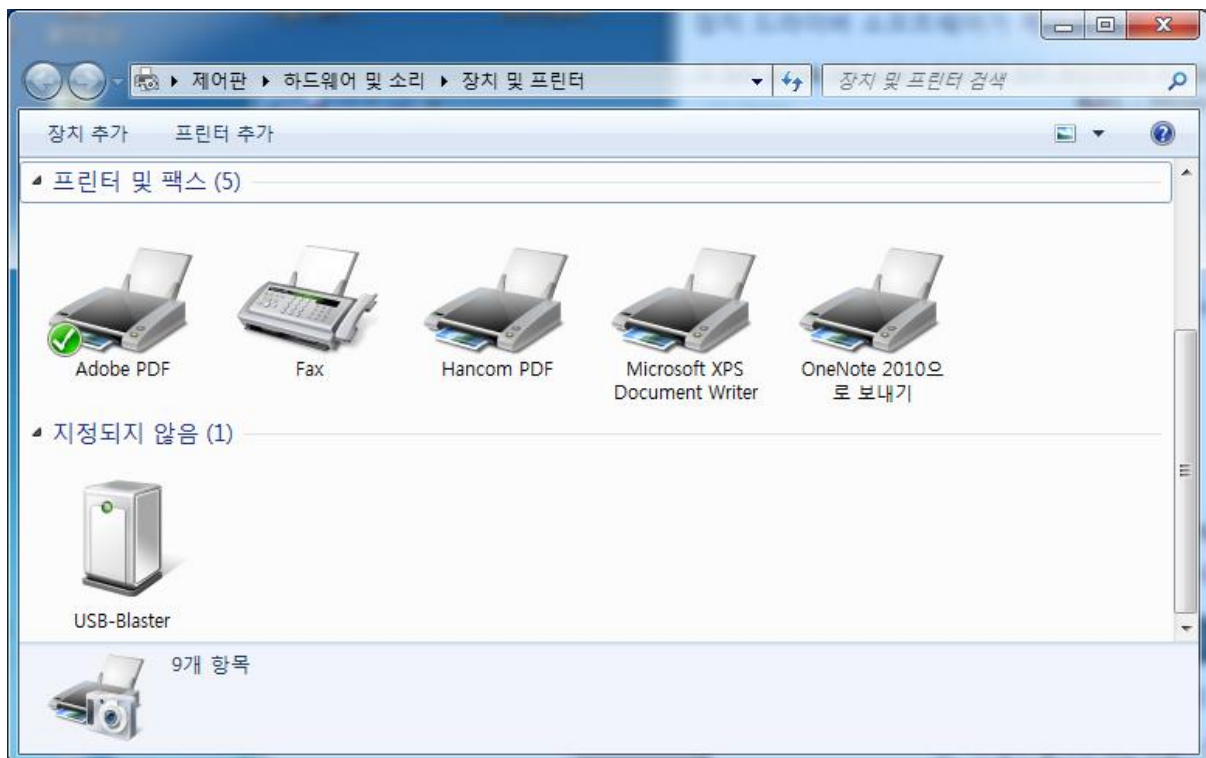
▸ 제어판 ▸ 하드웨어 및 소리 ▸ 장치 및 프린터

장치 및 프린터 검색

장치 추가 프린터 추가

프린터 및 팩스 (5)

Adobe PDF

Fax

Hancom PDF

Microsoft XPS Document Writer

OneNote 2010으로 보내기

지정되지 않음 (1)

USB-Blaster

9개 항목